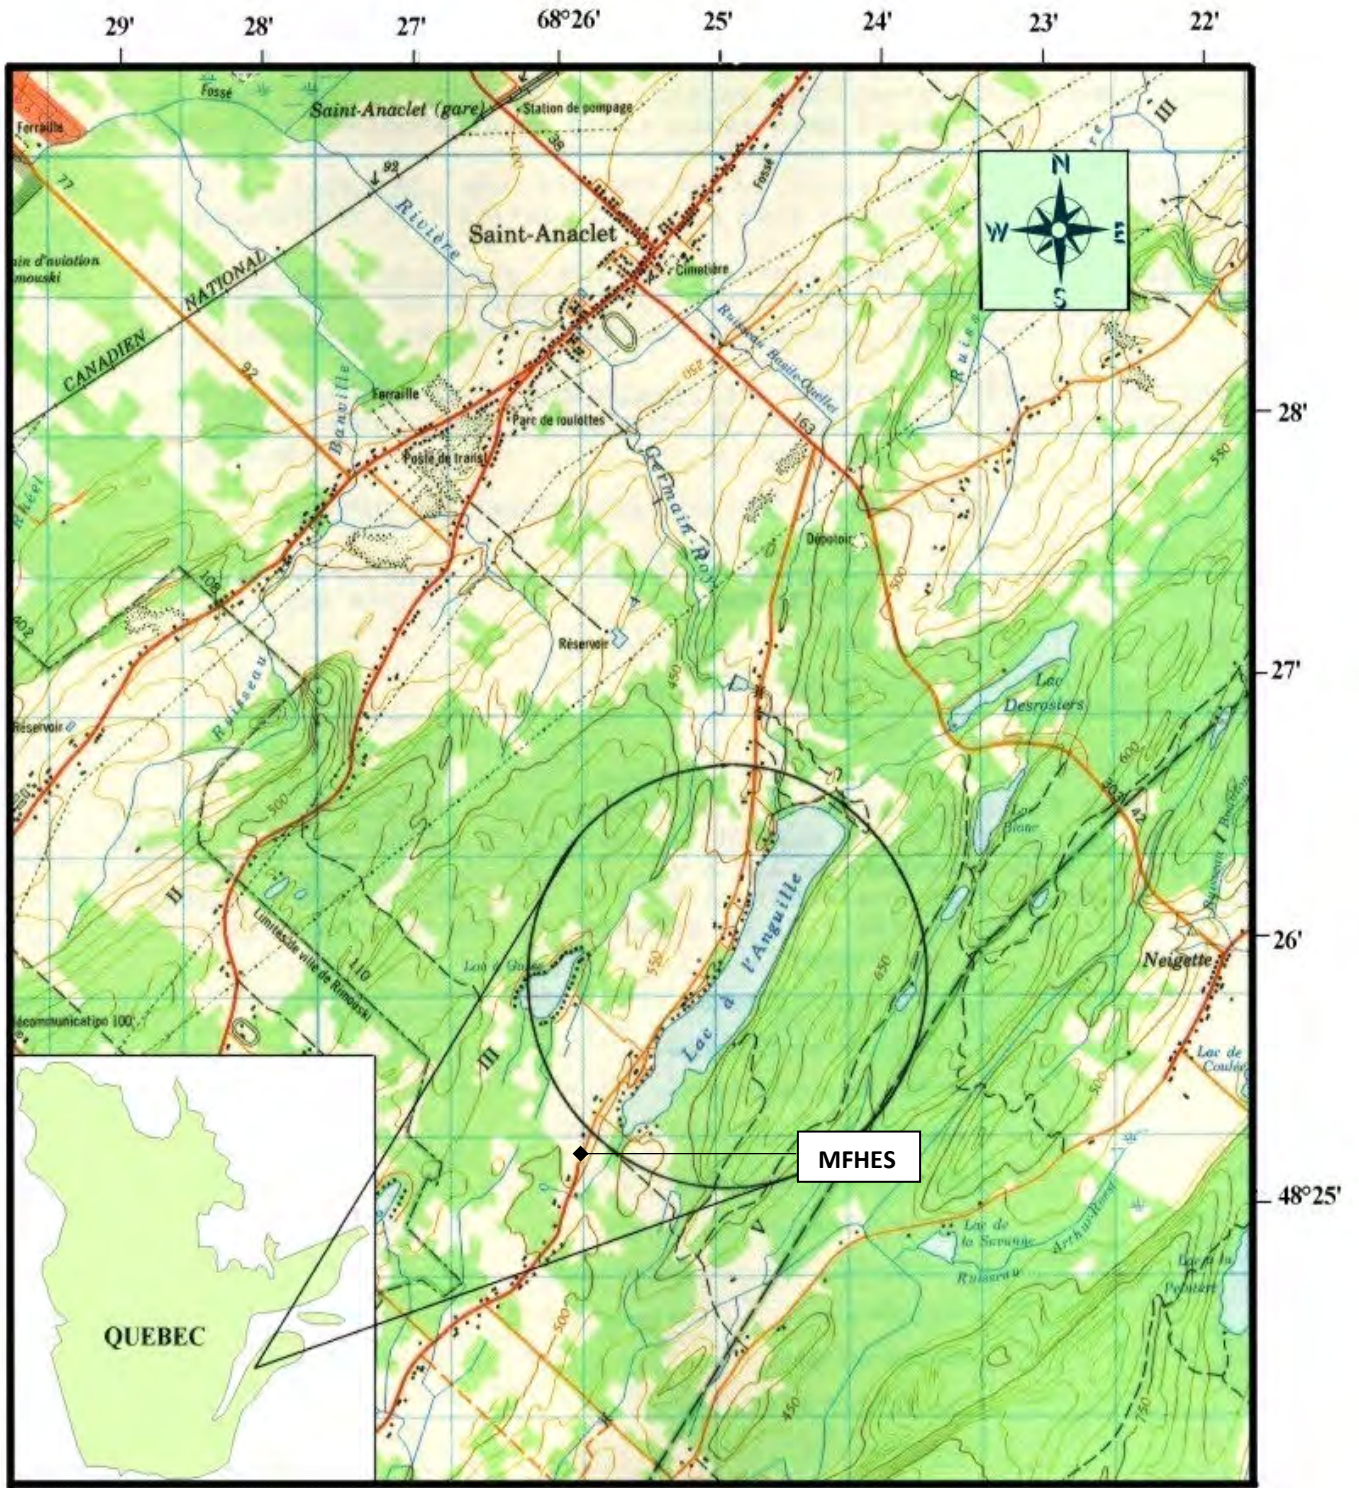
29' 28' 27' 68°26' 25' 24' 23' 22'

Fossé
Saint-Anaclet (gare)
Station de pompage
Ferraille
Saint-Anaclet
Cimetière
Rivière
CANADIEN NATIONAL
ain d'aviation
mouski
N
W
E
S
Ruisseau Basile-Ouellet
Ruiss
Ferraille
Parc de roulottes
Poste de transf
Banville
Germain-Roy
163
Dépotoir
28'
Réservoir
Ruisseau
Réservoir
Lac Desrosiers
27'
Lac Blanc
Limite de ville de Rimouski
Lac à l'Anguille
Lac à Gagné
Neigette
26'
Lac de Coulée
III
II
MFHES
48°25'
Lac de la Savanne
Ruisseau
Arthur-Roy
Lac à la Poutre
QUEBEC
550
500
450
650
600
750
110
100